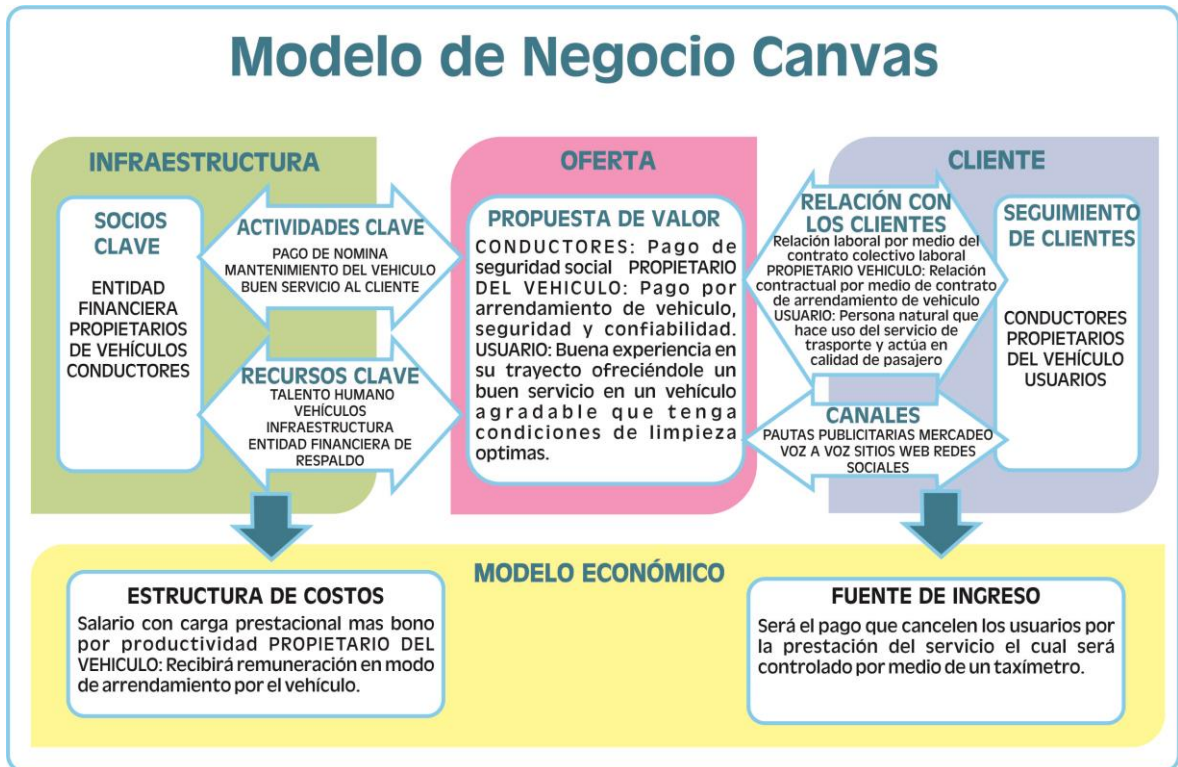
Modelo de Negocio Canvas

INFRAESTRUCTURA

SOCIOS CLAVE

ENTIDAD FINANCIERA PROPIETARIOS DE VEHÍCULOS CONDUCTORES

ACTIVIDADES CLAVE

PAGO DE NOMINA MANTENIMIENTO DEL VEHICULO BUEN SERVICIO AL CLIENTE

RECURSOS CLAVE

TALENTO HUMANO VEHÍCULOS INFRAESTRUCTURA ENTIDAD FINANCIERA DE RESPALDO

OFERTA

PROPUESTA DE VALOR

CONDUCTORES: Pago de seguridad social PROPIETARIO DEL VEHICULO: Pago por arrendamiento de vehiculo, seguridad y confiabilidad. USUARIO: Buena experiencia en su trayecto ofreciéndole un buen servicio en un vehículo agradable que tenga condiciones de limpieza optimas.

CLIENTE

RELACIÓN CON LOS CLIENTES

Relación laboral por medio del contrato colectivo laboral PROPIETARIO VEHICULO: Relación contractual por medio de contrato de arrendamiento de vehiculo USUARIO: Persona natural que hace uso del servicio de trasporte y actúa en calidad de pasajero

SEGUIMIENTO DE CLIENTES

CONDUCTORES PROPIETARIOS DEL VEHÍCULO USUARIOS

CANALES

PAUTAS PUBLICITARIAS MERCADEO VOZ A VOZ SITIOS WEB REDES SOCIALES

MODELO ECONÓMICO

ESTRUCTURA DE COSTOS

Salario con carga prestacional mas bono por productividad PROPIETARIO DEL VEHICULO: Recibirá remuneración en modo de arrendamiento por el vehículo.

FUENTE DE INGRESO

Será el pago que cancelen los usuarios por la prestación del servicio el cual será controlado por medio de un taxímetro.